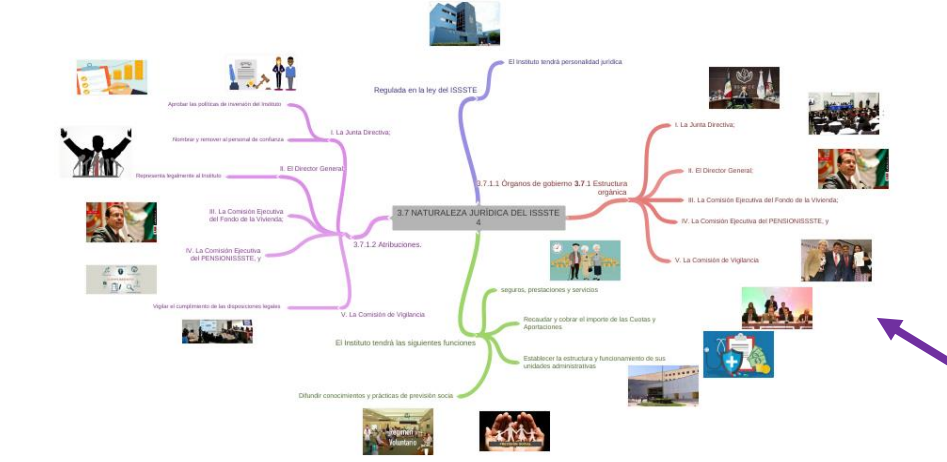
3.7 NATURALEZA JURÍDICA DEL ISSSTE 4

Regulada en la ley del ISSSTE

El Instituto tendrá personalidad jurídica

3.7.1.1 Órganos de gobierno 3.7.1 Estructura orgánica

I. La Junta Directiva;

II. El Director General;

III. La Comisión Ejecutiva del Fondo de la Vivienda;

IV. La Comisión Ejecutiva del PENSIONISSSTE, y

V. La Comisión de Vigilancia

3.7.1.2 Atribuciones.

I. La Junta Directiva;

Aprobar las políticas de inversión del Instituto

Nombrar y remover al personal de confianza

II. El Director General;

Representa legalmente al Instituto

III. La Comisión Ejecutiva del Fondo de la Vivienda;

IV. La Comisión Ejecutiva del PENSIONISSSTE, y

V. La Comisión de Vigilancia

Vigilar el cumplimiento de las disposiciones legales

El Instituto tendrá las siguientes funciones

seguros, prestaciones y servicios

Recaudar y cobrar el importe de las Cuotas y Aportaciones

Establecer la estructura y funcionamiento de sus unidades administrativas

Difundir conocimientos y prácticas de previsión socia

Régimen Voluntario